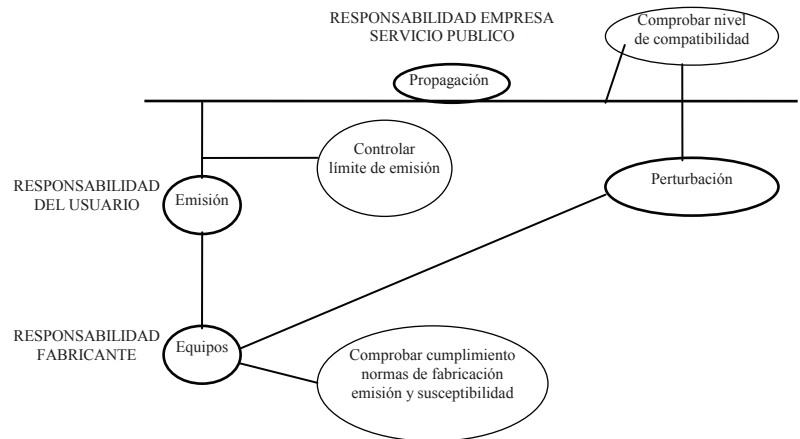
RESPONSABILIDAD EMPRESA SERVICIO PUBLICO

Comprobar nivel de compatibilidad

Propagación

Controlar límite de emisión

RESPONSABILIDAD DEL USUARIO

Emisión

Perturbación

RESPONSABILIDAD FABRICANTE

Equipos

Comprobar cumplimiento normas de fabricación emisión y susceptibilidad